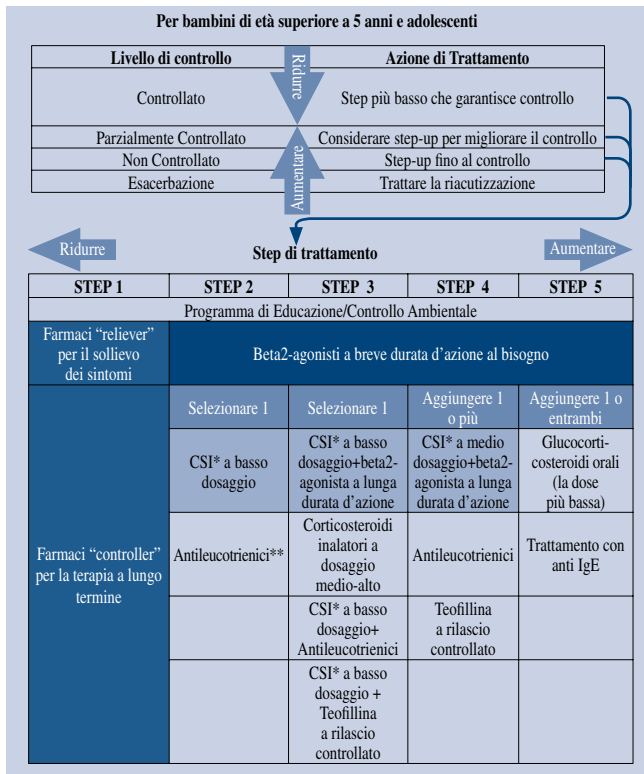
Per bambini di età superiore a 5 anni e adolescenti

| Livello di controllo | Azione di Trattamento |
|---|---|
| Controllato | Step più basso che garantisce controllo |
| Parzialmente Controllato | Considerare step-up per migliorare il controllo |
| Non Controllato | Step-up fino al controllo |
| Esacerbazione | Trattare la riacutizzazione |

Ridurre

Aumentare

Ridurre

Step di trattamento

Aumentare

| STEP 1 | STEP 2 | STEP 3 | STEP 4 | STEP 5 |
|---|---|---|---|---|
| Programma di Educazione/Controllo Ambientale | | | | |
| Farmaci "reliever" per il sollievo dei sintomi | Beta2-agonisti a breve durata d'azione al bisogno | | | |
| Farmaci "controller" per la terapia a lungo termine | Selezionare 1 | Selezionare 1 | Aggiungere 1 o più | Aggiungere 1 o entrambi |
| | CSI* a basso dosaggio | CSI* a basso dosaggio+beta2-agonista a lunga durata d'azione | CSI* a medio dosaggio+beta2-agonista a lunga durata d'azione | Glucocorticosteroidi orali (la dose più bassa) |
| | Antileucotrienici** | Corticosteroidi inalatori a dosaggio medio-alto | Antileucotrienici | Trattamento con anti IgE |
| | | CSI* a basso dosaggio+ Antileucotrienici | Teofillina a rilascio controllato | |
| | | CSI* a basso dosaggio + Teofillina a rilascio controllato | | |